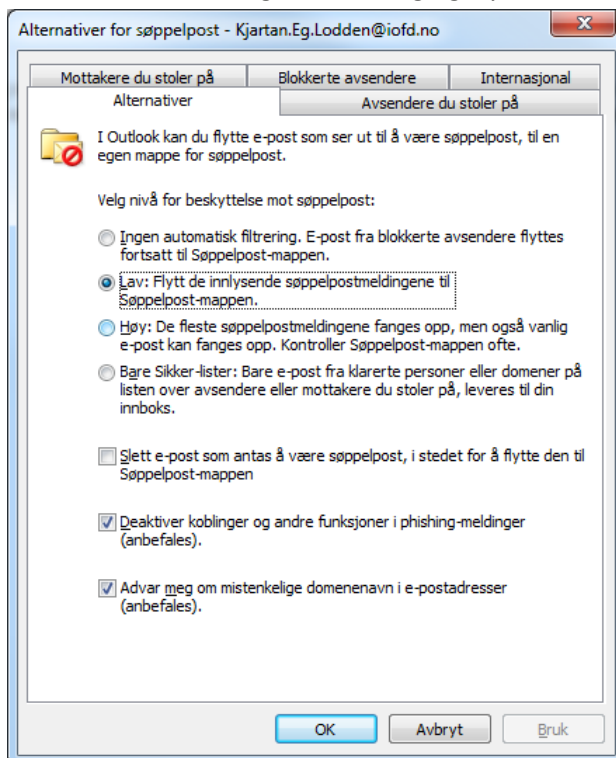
Alternativer for søppelpost - Kjartan.Eg.Lodden@iofd.no

Mottakere du stoler på | Blokkerte avsendere | Internasjonal
Alternativer | Avsendere du stoler på

I Outlook kan du flytte e-post som ser ut til å være søppelpost, til en egen mappe for søppelpost.

Velg nivå for beskyttelse mot søppelpost:

Ingen automatisk filtrering. E-post fra blokkerte avsendere flyttes fortsatt til Søppelpost-mappen.

Lav: Flytt de innlysende søppelpostmeldingene til Søppelpost-mappen.

Høy: De fleste søppelpostmeldingene fanges opp, men også vanlig e-post kan fanges opp. Kontroller Søppelpost-mappen ofte.

Bare Sikker-lister: Bare e-post fra klarerte personer eller domener på listen over avsendere eller mottakere du stoler på, leveres til din innboks.

Slett e-post som antas å være søppelpost, i stedet for å flytte den til Søppelpost-mappen

Deaktiver koblinger og andre funksjoner i phishing-meldinger (anbefales).

Advar meg om mistenkelige domenenavn i e-postadresser (anbefales).

OK | Avbryt | Bruk